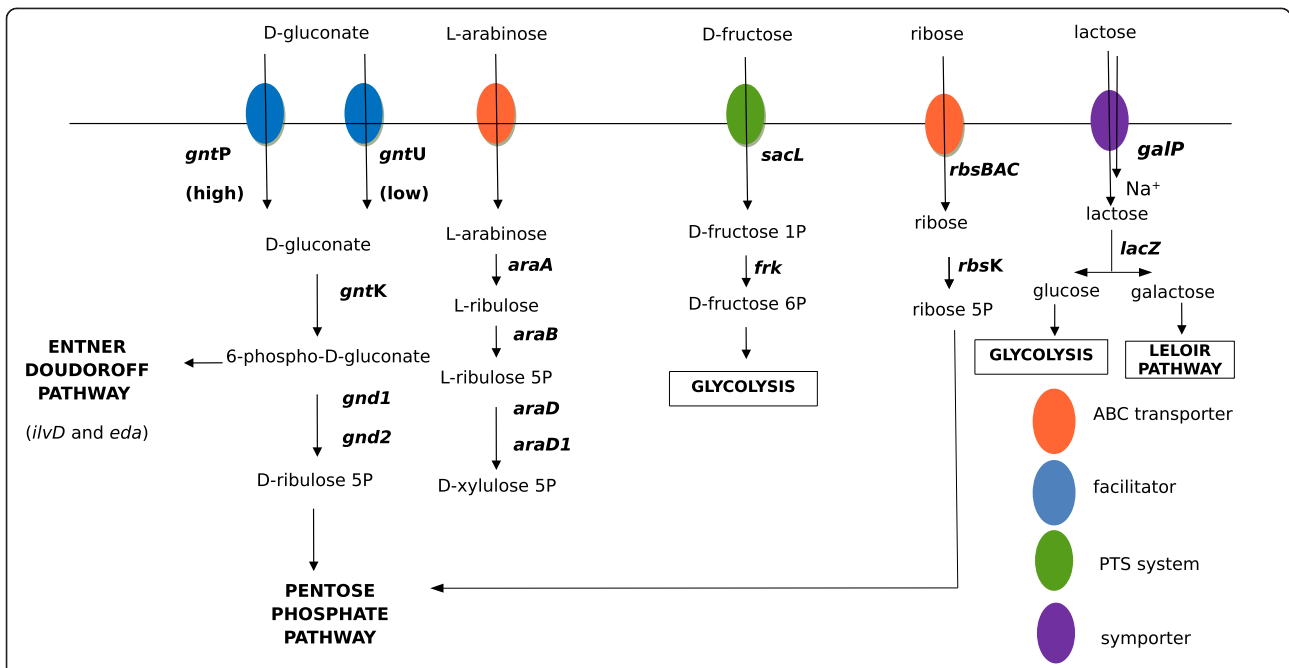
D-gluconate

L-arabinose

D-fructose

ribose

lactose

gntP (high)

gntU (low)

sacL

rbsBAC

galP

Na⁺

D-gluconate

gntK

ENTNER DOUDOROFF PATHWAY

(ilvD and eda)

6-phospho-D-gluconate

gnd1

gnd2

D-ribulose 5P

PENTOSE PHOSPHATE PATHWAY

L-arabinose

araA

L-ribulose

araB

L-ribulose 5P

araD

araD1

D-xylulose 5P

D-fructose 1P

frk

D-fructose 6P

GLYCOLYSIS

ribose

rbsK

ribose 5P

lactose

lacZ

glucose

galactose

GLYCOLYSIS

LELOIR PATHWAY

ABC transporter

facilitator

PTS system

symporter